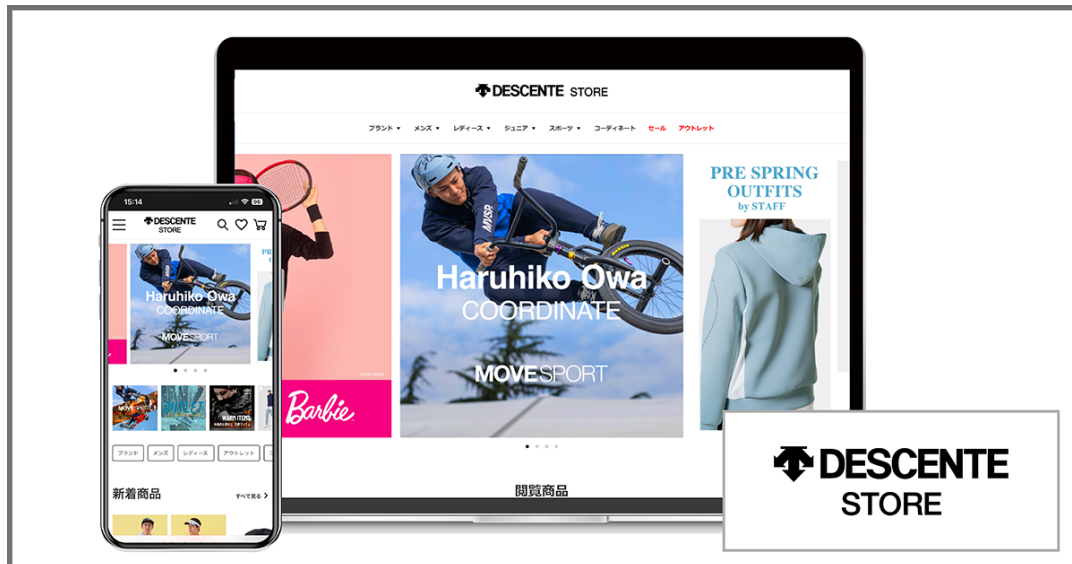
DESCENTE STORE

ブランド ▾ メンズ ▾ レディース ▾ ジュニア ▾ スポーツ ▾ コーディネート セール アウトレット

Barbie

Haruhiko Owa
COORDINATE

MOVESPORT

PRE SPRING OUTFITS
by STAFF

閲覧商品

15:14

DESCENTE STORE

Haruhiko Owa
COORDINATE
MOVESPORT

ブランド メンズ レディース アウトレット

新着商品 すべて見る >

DESCENTE
STORE